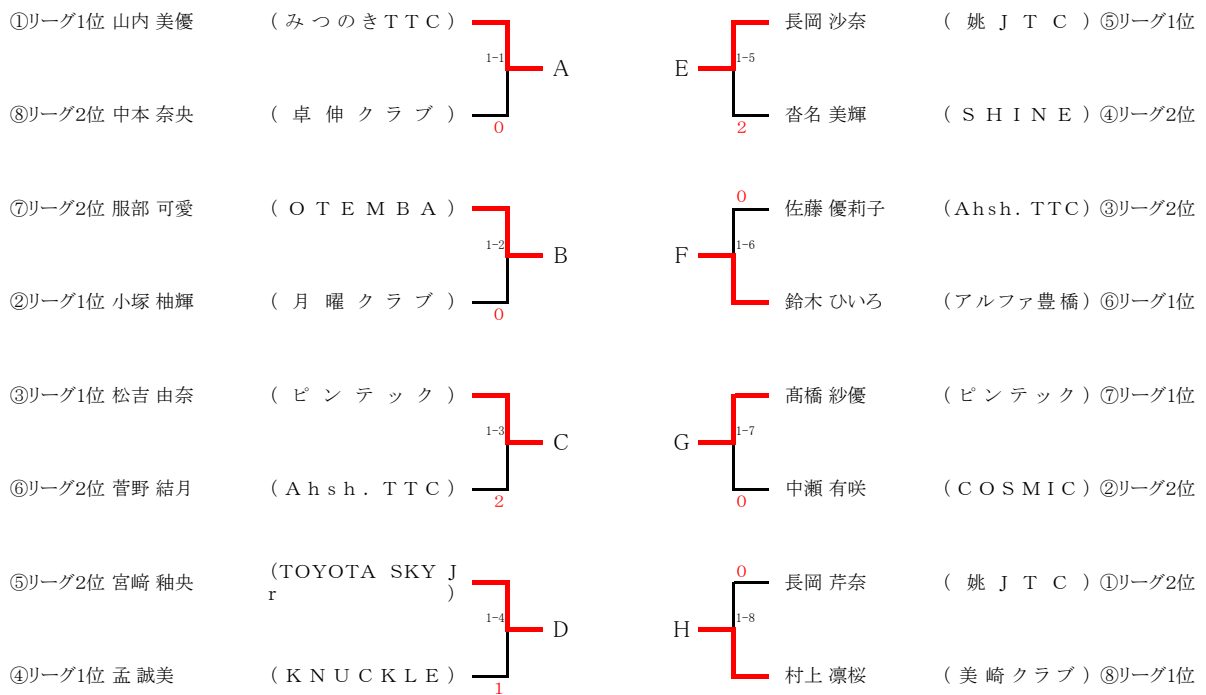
①リーグ1位 山内 美優 （みつのきＴＴＣ） 1-1 A
⑧リーグ2位 中本 奈央 （卓 伸 ク ラ ブ） 0

⑦リーグ2位 服部 可愛 （ＯＴＥＭＢＡ） 1-2 B
②リーグ1位 小塚 柚輝 （月 曜 ク ラ ブ） 0

③リーグ1位 松吉 由奈 （ピ ン テ ッ ク） 1-3 C
⑥リーグ2位 菅野 結月 （Ａｈｓｈ．ＴＴＣ） 2

⑤リーグ2位 宮﨑 釉央 （TOYOTA SKY Jr） 1-4 D
④リーグ1位 孟 誠美 （ＫＮＵＣＫＬＥ） 1

E 1-5 長岡 沙奈 （ 姚 Ｊ Ｔ Ｃ ）⑤リーグ1位
2 沓名 美輝 （ＳＨＩＮＥ）④リーグ2位

0 F 1-6 佐藤 優莉子 （Ａｈｓｈ．ＴＴＣ）③リーグ2位
鈴木 ひいろ （アルファ豊橋）⑥リーグ1位

G 1-7 髙橋 紗優 （ピ ン テ ッ ク）⑦リーグ1位
0 中瀬 有咲 （ＣＯＳＭＩＣ）②リーグ2位

0 H 1-8 長岡 芹奈 （ 姚 Ｊ Ｔ Ｃ ）①リーグ2位
村上 凛桜 （美 崎 ク ラ ブ）⑧リーグ1位